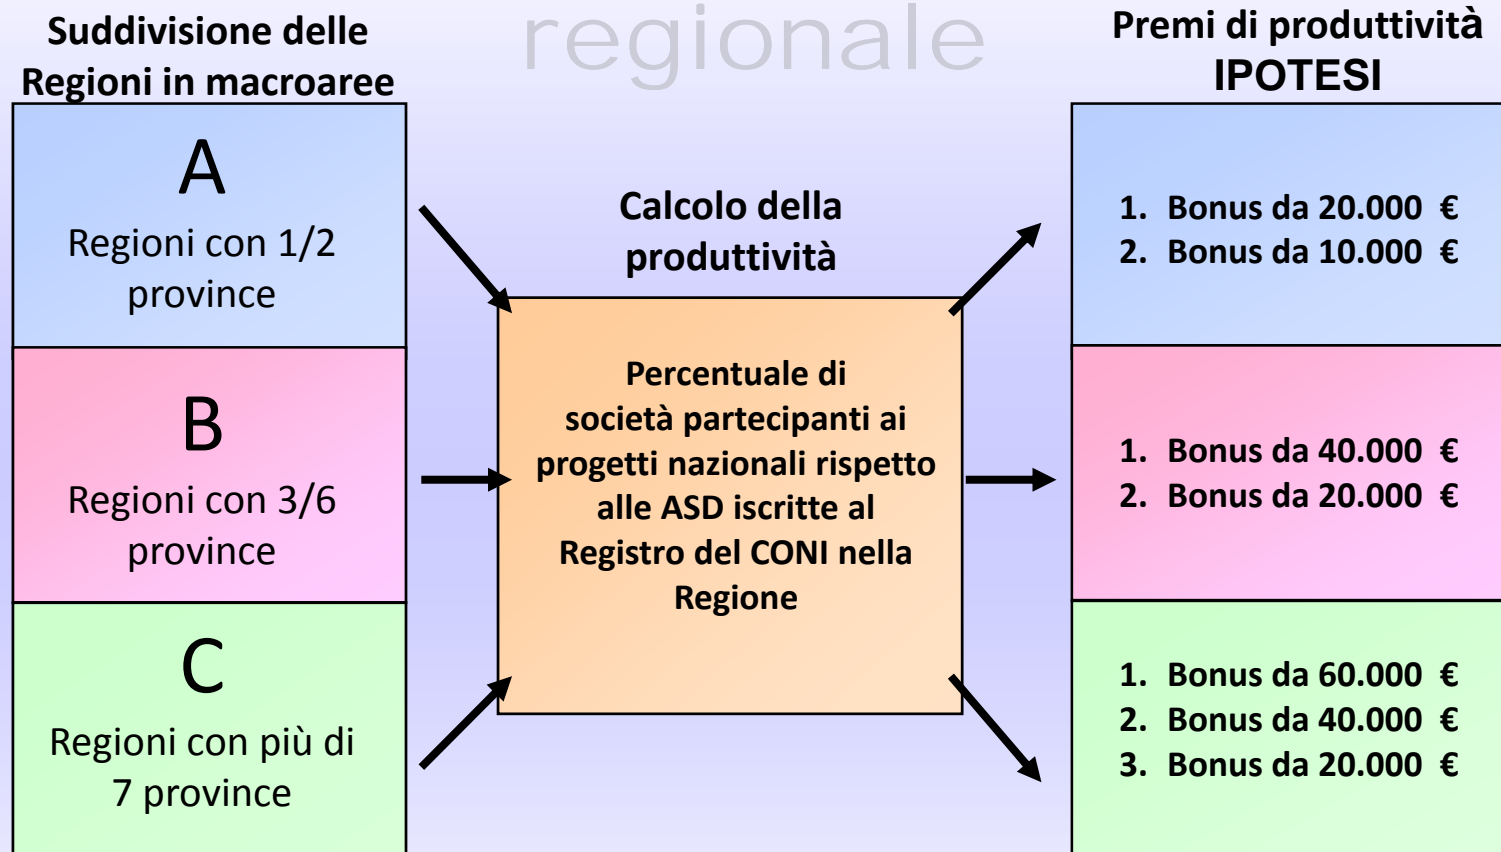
Suddivisione delle Regioni in macroaree

regionale

Premi di produttività IPOTESI

A
Regioni con 1/2 province

B
Regioni con 3/6 province

C
Regioni con più di 7 province

Calcolo della produttività

Percentuale di società partecipanti ai progetti nazionali rispetto alle ASD iscritte al Registro del CONI nella Regione

1. Bonus da 20.000 €
2. Bonus da 10.000 €

1. Bonus da 40.000 €
2. Bonus da 20.000 €

1. Bonus da 60.000 €
2. Bonus da 40.000 €
3. Bonus da 20.000 €